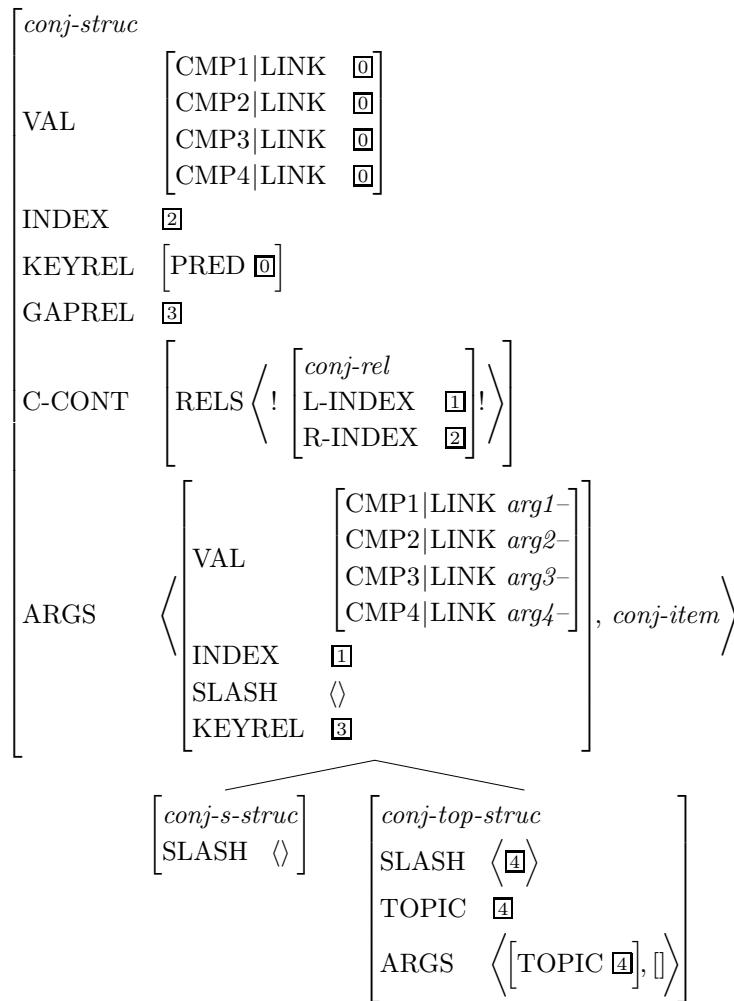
$\begin{bmatrix} \textit{conj-struc} \\ \text{VAL} & \begin{bmatrix} \text{CMP1|LINK} & \boxed{0} \\ \text{CMP2|LINK} & \boxed{0} \\ \text{CMP3|LINK} & \boxed{0} \\ \text{CMP4|LINK} & \boxed{0} \end{bmatrix} \\ \text{INDEX} & \boxed{2} \\ \text{KEYREL} & \begin{bmatrix} \text{PRED } \boxed{0} \end{bmatrix} \\ \text{GAPREL} & \boxed{3} \\ \text{C-CONT} & \begin{bmatrix} \text{RELS} \left\langle ! \begin{bmatrix} \textit{conj-rel} \\ \text{L-INDEX} & \boxed{1} \\ \text{R-INDEX} & \boxed{2} \end{bmatrix} ! \right\rangle \end{bmatrix} \\ \text{ARGS} & \left\langle \begin{bmatrix} \text{VAL} & \begin{bmatrix} \text{CMP1|LINK } \textit{arg1–} \\ \text{CMP2|LINK } \textit{arg2–} \\ \text{CMP3|LINK } \textit{arg3–} \\ \text{CMP4|LINK } \textit{arg4–} \end{bmatrix} \\ \text{INDEX} & \boxed{1} \\ \text{SLASH} & \langle\rangle \\ \text{KEYREL} & \boxed{3} \end{bmatrix}, \textit{conj-item} \right\rangle \end{bmatrix}$

$\begin{bmatrix} \textit{conj-s-struc} \\ \text{SLASH} & \langle\rangle \end{bmatrix}$

$\begin{bmatrix} \textit{conj-top-struc} \\ \text{SLASH} & \left\langle \boxed{4} \right\rangle \\ \text{TOPIC} & \boxed{4} \\ \text{ARGS} & \left\langle \begin{bmatrix} \text{TOPIC } \boxed{4} \end{bmatrix}, [] \right\rangle \end{bmatrix}$